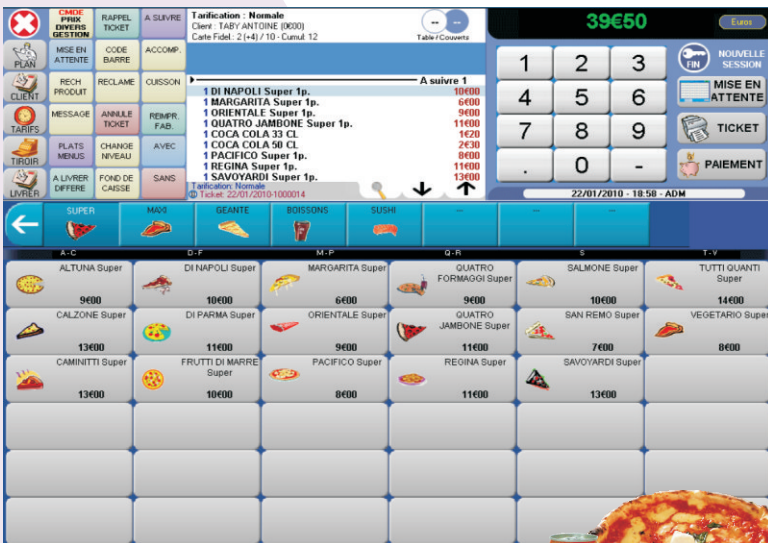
CMDE PRIX DIVERS GESTION
RAPPEL TICKET
A SUIVRE
PLAN
MISE EN ATTENTE
CODE BARRE
ACCOMP.
CLIENT
RECH PRODUIT
RECLAME
CUISSON
TARIFS
MESSAGE
ANNULE TICKET
REIMPR. FAB.
TIROIR
PLATS MENUS
CHANGE NIVEAU
AVEC
LIVRER
A LIVRER DIFFERE
FOND DE CAISSE
SANS

Tarification : Normale
Client : TABY ANTOINE (0600)
Carte Fidel : 2 (+4) / 10 - Cumul: 12
-- --
Table / Couverts

A suivre 1

| | |
|---|---|
| 1 DI NAPOLI Super 1p. | 10€00 |
| 1 MARGARITA Super 1p. | 6€00 |
| 1 ORIENTALE Super 1p. | 9€00 |
| 1 QUATRO JAMBONE Super 1p. | 11€00 |
| 1 COCA COLA 33 CL | 1€20 |
| 1 COCA COLA 50 CL | 2€30 |
| 1 PACIFICO Super 1p. | 8€00 |
| 1 REGINA Super 1p. | 11€00 |
| 1 SAVOYARDI Super 1p. | 13€00 |

Tarification: Normale
Ticket: 22/01/2010-1000014

39€50
Euros
1 2 3
4 5 6
7 8 9
. 0 -
FIN
NOUVELLE SESSION
MISE EN ATTENTE
TICKET
PAIEMENT
22/01/2010 - 18:50 - ADM

SUPER
MAXI
GEANTE
BOISSONS
SUSHI
--
--
--

A - C
D - F
M - P
Q - R
S
T - V

ALTUNA Super 9€00
DI NAPOLI Super 10€00
MARGARITA Super 6€00
QUATRO FORMAGGI Super 9€00
SALMONE Super 10€00
TUTTI QUANTI Super 14€00
CALZONE Super 13€00
DI PARMA Super 11€00
ORIENTALE Super 9€00
QUATRO JAMBONE Super 11€00
SAN REMO Super 7€00
VEGETARIO Super 8€00
CAMINITTI Super 13€00
FRUTTI DI MARRE Super 10€00
PACIFICO Super 8€00
REGINA Super 11€00
SAVOYARDI Super 13€00